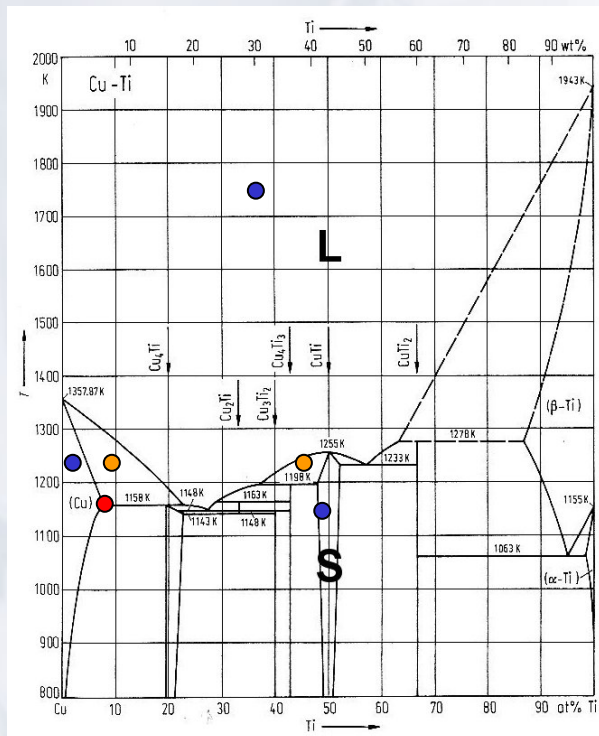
Ti ⟶

10 20 30 40 50 60 70 80 90 wt%

2000 K

Cu - Ti

1900

1800

1700

1600

1500

1400

1300

1200

1100

1000

900

800

T

L

S

1943 K

$Cu_4Ti$

$Cu_4Ti_3$

CuTi

$CuTi_2$

$Cu_2Ti$

$Cu_3Ti_2$

1357.87 K

(β-Ti)

1255 K

1278 K

1233 K

1198 K

1163 K

1148 K

1158 K

(Cu)

1143 K

1148 K

1155 K

1063 K

(α-Ti)

Cu 10 20 30 40 50 60 70 80 90 at% Ti

Ti ⟶